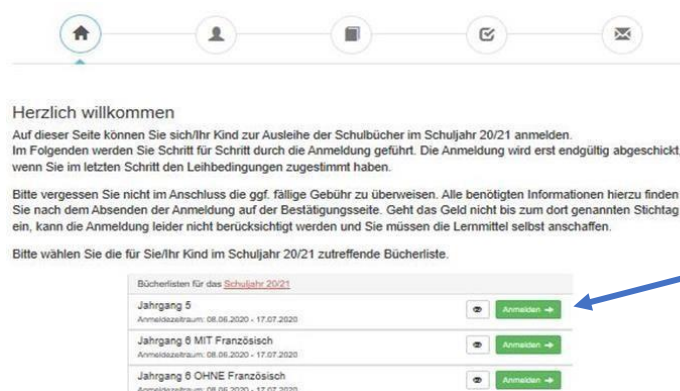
Herzlich willkommen

Auf dieser Seite können Sie sich/Ihr Kind zur Ausleihe der Schulbücher im Schuljahr 20/21 anmelden. Im Folgenden werden Sie Schritt für Schritt durch die Anmeldung geführt. Die Anmeldung wird erst endgültig abgeschickt, wenn Sie im letzten Schritt den Leihbedingungen zugestimmt haben.

Bitte vergessen Sie nicht im Anschluss die ggf. fällige Gebühr zu überweisen. Alle benötigten Informationen hierzu finden Sie nach dem Absenden der Anmeldung auf der Bestätigungsseite. Geht das Geld nicht bis zum dort genannten Stichtag ein, kann die Anmeldung leider nicht berücksichtigt werden und Sie müssen die Lernmittel selbst anschaffen.

Bitte wählen Sie die für Sie/Ihr Kind im Schuljahr 20/21 zutreffende Bücherliste.

Bücherlisten für das Schuljahr 20/21

Jahrgang 5
Anmeldezeitraum: 08.06.2020 - 17.07.2020
Anmelden

Jahrgang 6 MIT Französisch
Anmeldezeitraum: 08.06.2020 - 17.07.2020
Anmelden

Jahrgang 6 OHNE Französisch
Anmeldezeitraum: 08.06.2020 - 17.07.2020
Anmelden